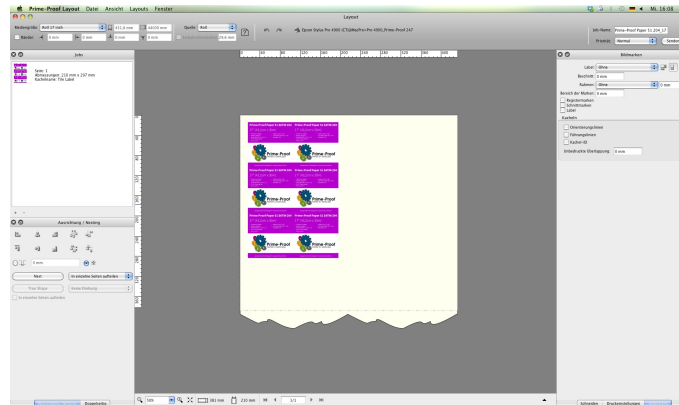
Prime-Proof Layout Datei Ansicht Layouts Fenster

Layout

Medienart: Roll 17 Inch 431,8 mm 60000 mm Spalte: Roll

Ränder 0 mm 0 mm 0 mm 0 mm 29,6 mm

Epson Stylus Pro 4900 (CTS)Mac Pro 4900_Prime-Proof 247

Job-Name: Prime-Proof Paper 51.204.17

Priorität: Normal

Jobs

Seite: 1
Abmessungen: 210 mm x 297 mm
Kachelname: Tile Label

Ausrichtung / Nesting

0 mm

Nest

In einzelne Seiten aufteilen

Tree Shape

In einzelne Seiten aufteilen

Bildmarken

Label: Ohne

Beschnitt: 0 mm

Rahmen: Ohne

Bereich der Marken: 0 mm

Registermarken
Schnittmarken
Label

Kacheln

Orientierungslinien
Führungslinien
Kachel-ID

Umlaufende Überlappung: 0 mm

Prime-Proof

Prime-Proof

Prime-Proof

Prime-Proof

Prime-Proof

Prime-Proof

50%

381 mm

210 mm

1/1

Joboptionen

Druckeinstellungen

ML 16:08